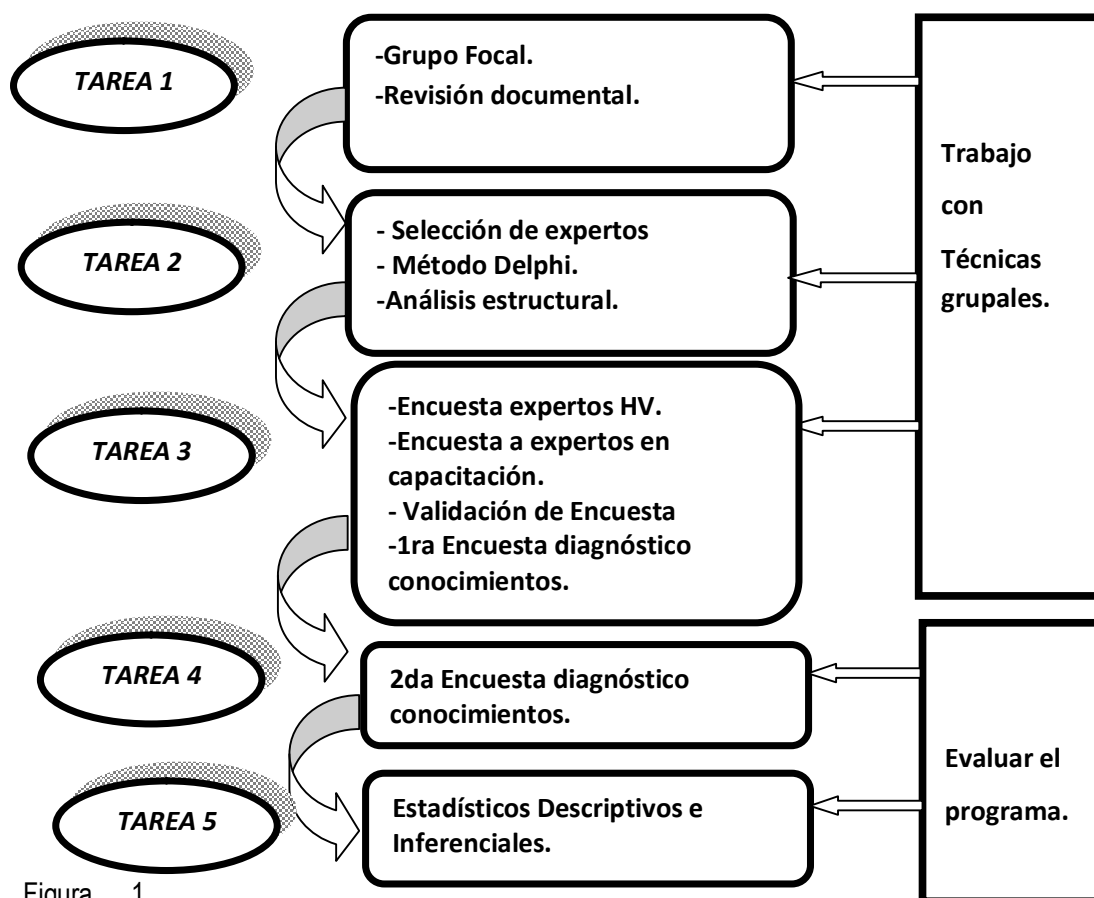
TAREA 1

-Grupo Focal.
-Revisión documental.

Trabajo con Técnicas grupales.

TAREA 2

- Selección de expertos
- Método Delphi.
-Análisis estructural.

TAREA 3

-Encuesta expertos HV.
-Encuesta a expertos en capacitación.
- Validación de Encuesta
-1ra Encuesta diagnóstico conocimientos.

TAREA 4

2da Encuesta diagnóstico conocimientos.

Evaluar el programa.

TAREA 5

Estadísticos Descriptivos e Inferenciales.

Figura 1